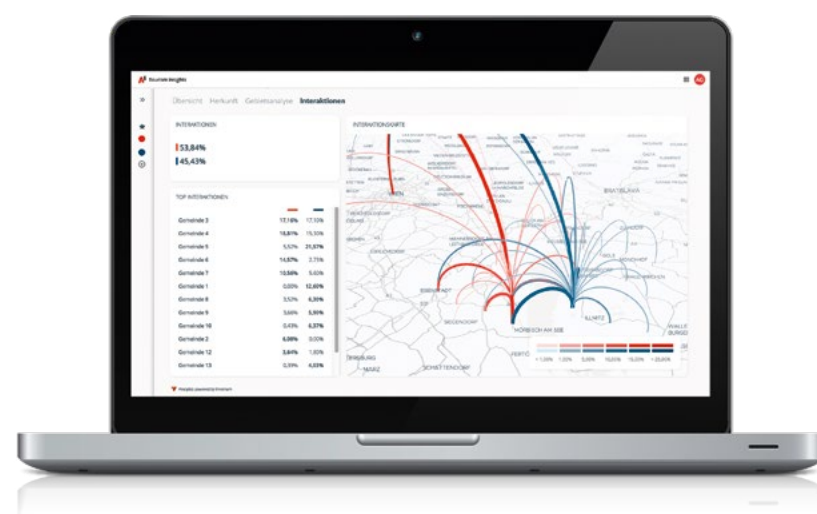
Tourism Insights

Übersicht Herkunft Gebietsanalyse Interaktionen

INTERAKTIONEN

53,84%

45,43%

INTERAKTIONSKARTE

TOP INTERAKTIONEN

| | | |
|---|---|---|
| Gemeinde 3 | 17,18% | 17,13% |
| Gemeinde 4 | 16,81% | 15,33% |
| Gemeinde 5 | 5,52% | 21,37% |
| Gemeinde 6 | 14,57% | 2,75% |
| Gemeinde 7 | 10,56% | 5,63% |
| Gemeinde 1 | 0,00% | 12,63% |
| Gemeinde 8 | 3,52% | 6,35% |
| Gemeinde 9 | 3,66% | 5,93% |
| Gemeinde 10 | 0,43% | 6,37% |
| Gemeinde 2 | 6,08% | 0,00% |
| Gemeinde 12 | 3,64% | 1,83% |
| Gemeinde 13 | 0,39% | 4,03% |

WIEN

BRATISLAVA

EISENSTADT

NEUSIEDL AM SEE

ILLMITZ

SCHATTENDORF

MARZ

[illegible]